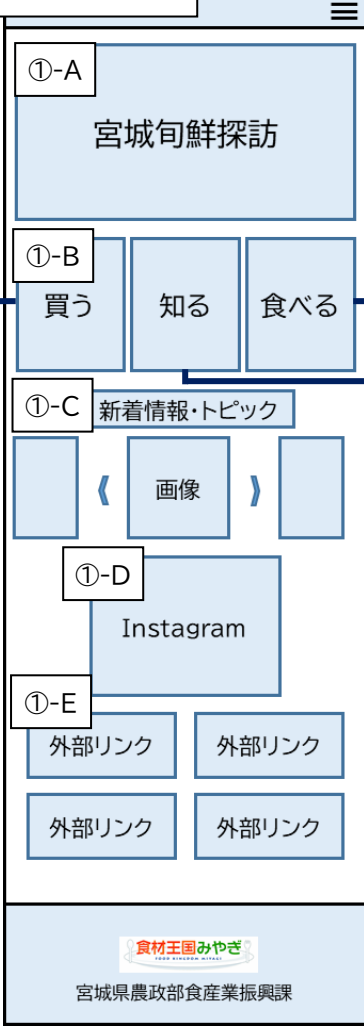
①-A

宮城旬鮮探訪

①-B

買う

知る

食べる

①-C

新着情報・トピック

《

画像

》

①-D

Instagram

①-E

外部リンク

外部リンク

外部リンク

外部リンク

食材王国みやぎ

FOOD KINGDOM MIYAGI

宮城県農政部食産業振興課